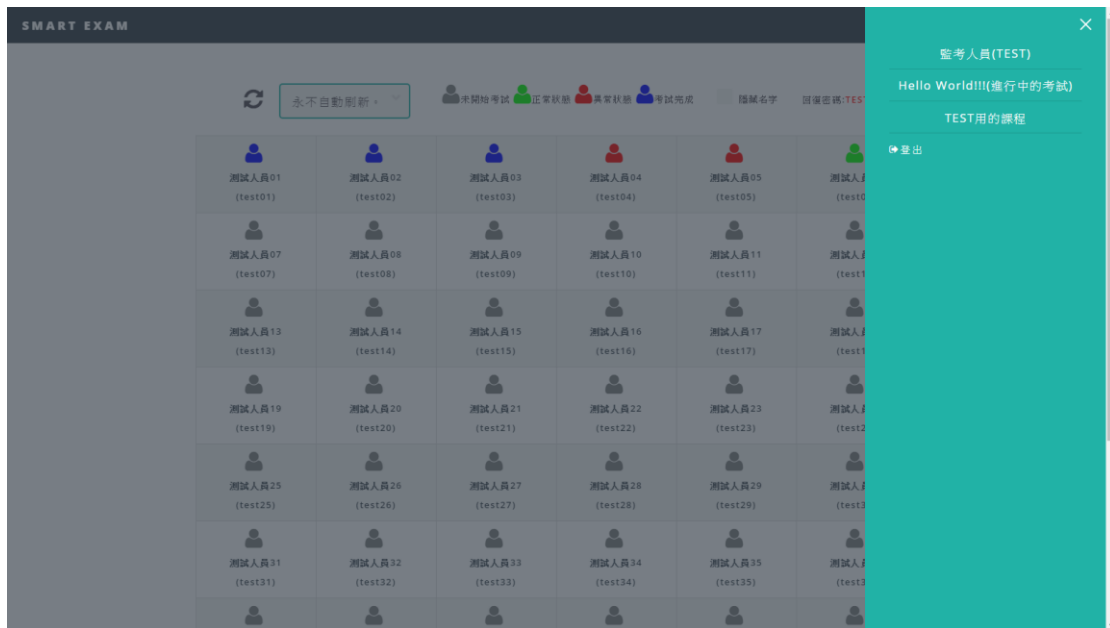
SMART EXAM

永不自動刷新

未開始考試 正常狀態 異常狀態 考試完成 隱藏名字 回復密碼:TES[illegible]

| | | | | | |
|---|---|---|---|---|---|
| 測試人員01 (test01) | 測試人員02 (test02) | 測試人員03 (test03) | 測試人員04 (test04) | 測試人員05 (test05) | 測試人員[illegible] (test0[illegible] |
| 測試人員07 (test07) | 測試人員08 (test08) | 測試人員09 (test09) | 測試人員10 (test10) | 測試人員11 (test11) | 測試人員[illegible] (test1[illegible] |
| 測試人員13 (test13) | 測試人員14 (test14) | 測試人員15 (test15) | 測試人員16 (test16) | 測試人員17 (test17) | 測試人員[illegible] (test1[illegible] |
| 測試人員19 (test19) | 測試人員20 (test20) | 測試人員21 (test21) | 測試人員22 (test22) | 測試人員23 (test23) | 測試人員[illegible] (test2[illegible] |
| 測試人員25 (test25) | 測試人員26 (test26) | 測試人員27 (test27) | 測試人員28 (test28) | 測試人員29 (test29) | 測試人員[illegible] (test3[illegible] |
| 測試人員31 (test31) | 測試人員32 (test32) | 測試人員33 (test33) | 測試人員34 (test34) | 測試人員35 (test35) | 測試人員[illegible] (test3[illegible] |

×

監考人員(TEST)

Hello World!!!(進行中的考試)

TEST用的課程

登出